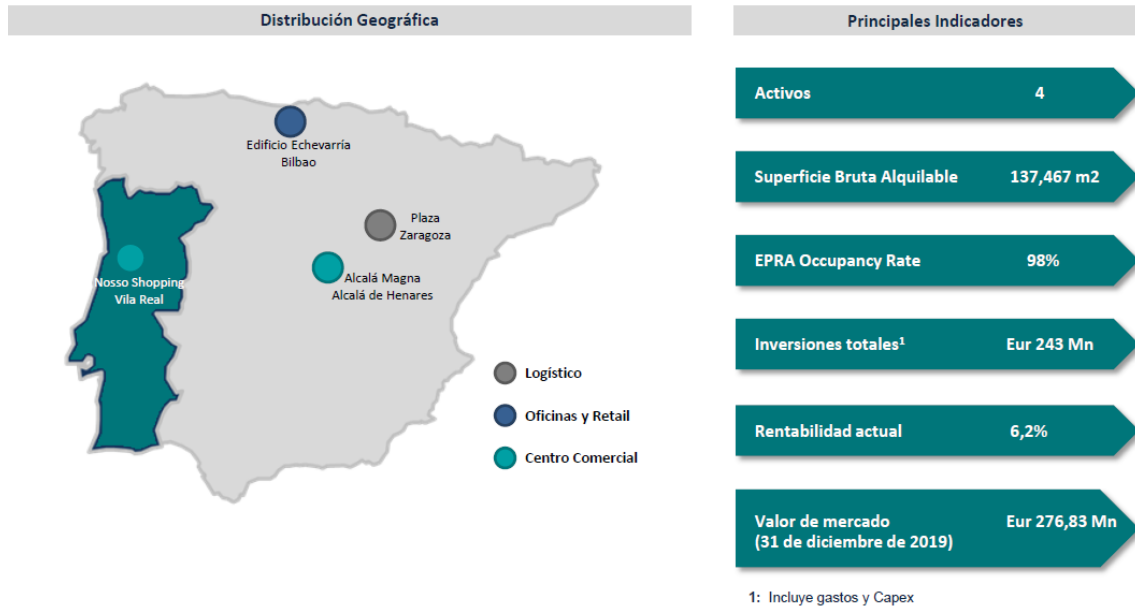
Distribución Geográfica

Edificio Echevarría
Bilbao

Plaza
Zaragoza

Alcalá Magna
Alcalá de Henares

Nosso Shopping
Vila Real

Logístico

Oficinas y Retail

Centro Comercial

Principales Indicadores

| | |
|---|---|
| Activos | 4 |
| Superficie Bruta Alquilable | 137,467 m2 |
| EPRA Occupancy Rate | 98% |
| Inversiones totales$^1$ | Eur 243 Mn |
| Rentabilidad actual | 6,2% |
| Valor de mercado (31 de diciembre de 2019) | Eur 276,83 Mn |

1: Incluye gastos y Capex